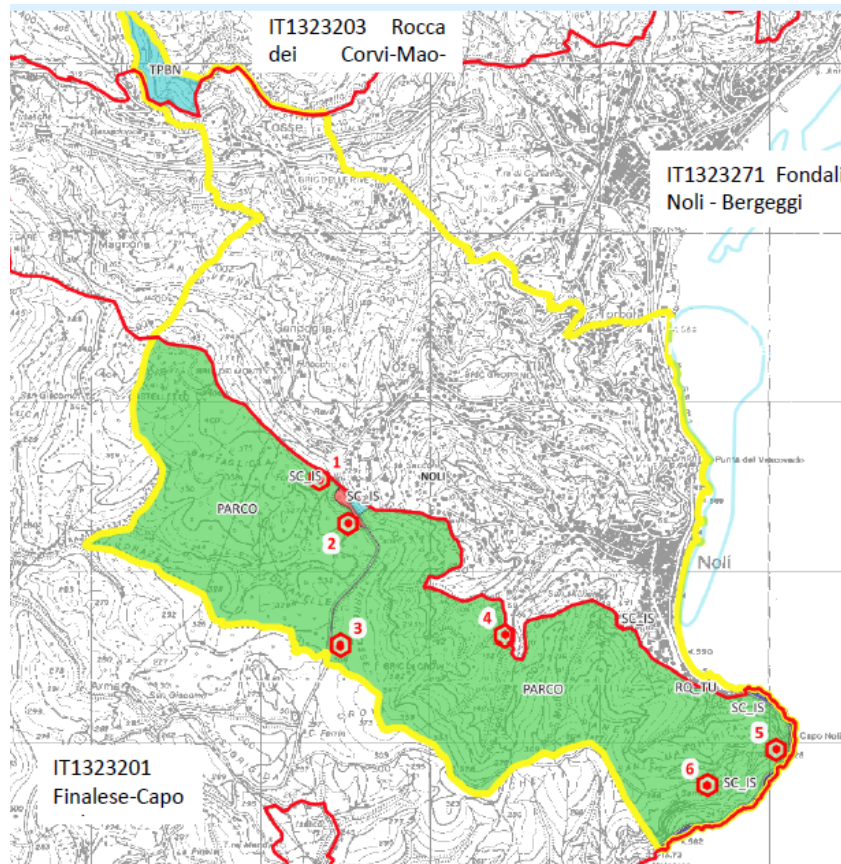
IT1323203 Rocca dei Corvi-Mao-

TPBN

IT1323271 Fondali Noli - Bergeggi

Magnone

Voze

Tosse

1

SC_IS

SC_IS

NOLI

PARCO

2

3

4

SC_IS

PARCO

RQ_TU

SC_IS

5

6

SC_IS

Punta del Vescovado

Noli

Capo Noli

IT1323201 Finalese-Capo